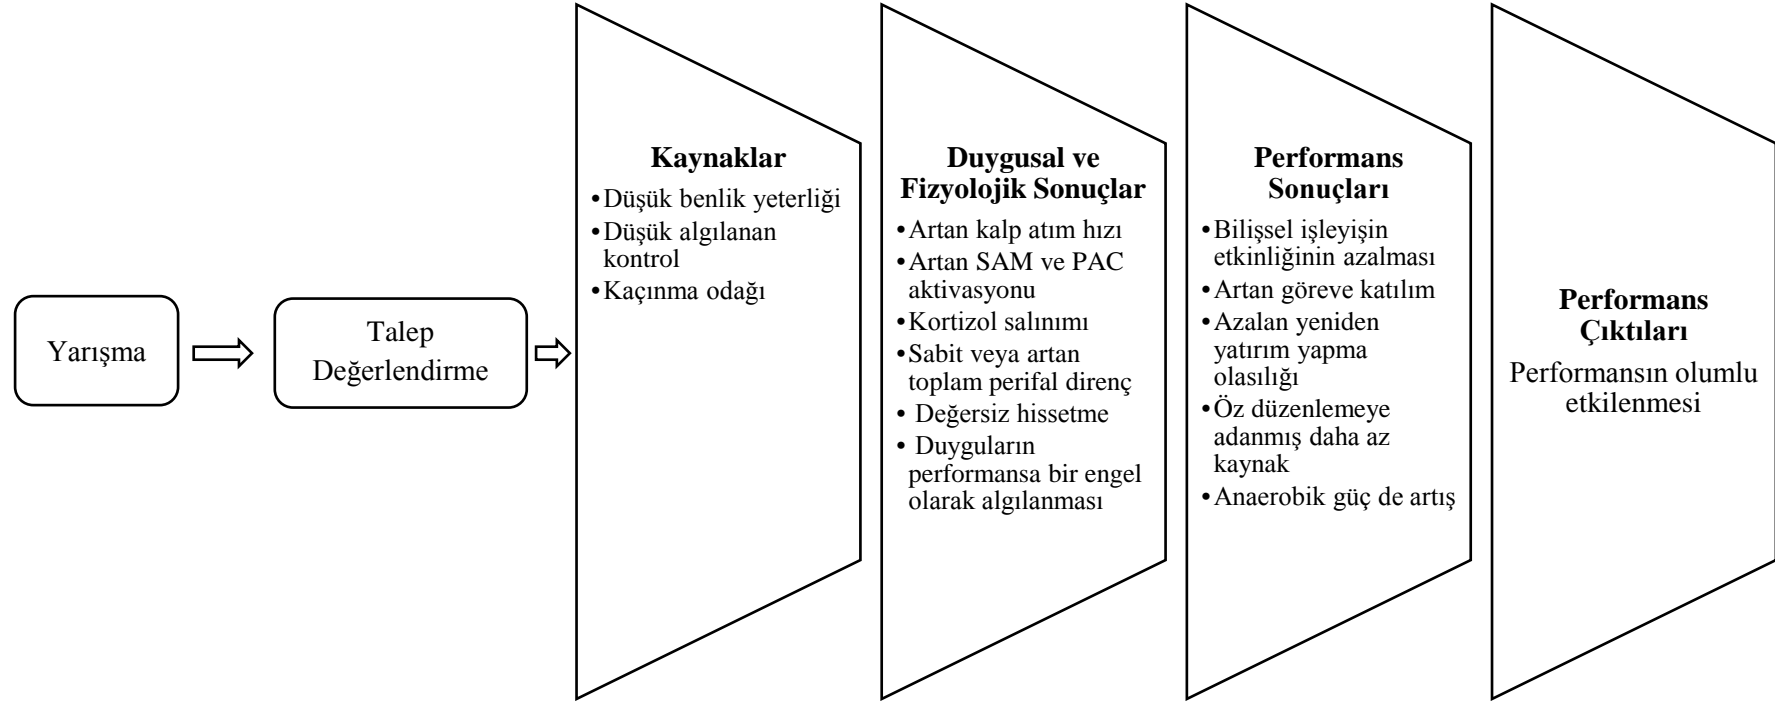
Yarışma

Talep Değerlendirme

**Kaynaklar**
• Düşük benlik yeterliği
• Düşük algılanan kontrol
• Kaçınma odağı

**Duygusal ve Fizyolojik Sonuçlar**
• Artan kalp atım hızı
• Artan SAM ve PAC aktivasyonu
• Kortizol salınımı
• Sabit veya artan toplam perifal direnç
• Değersiz hissetme
• Duyguların performansa bir engel olarak algılanması

**Performans Sonuçları**
• Bilişsel işleyişin etkinliğinin azalması
• Artan göreve katılım
• Azalan yeniden yatırım yapma olasılığı
• Öz düzenlemeye adanmış daha az kaynak
• Anaerobik güç de artış

**Performans Çıktıları**
Performansın olumlu etkilenmesi